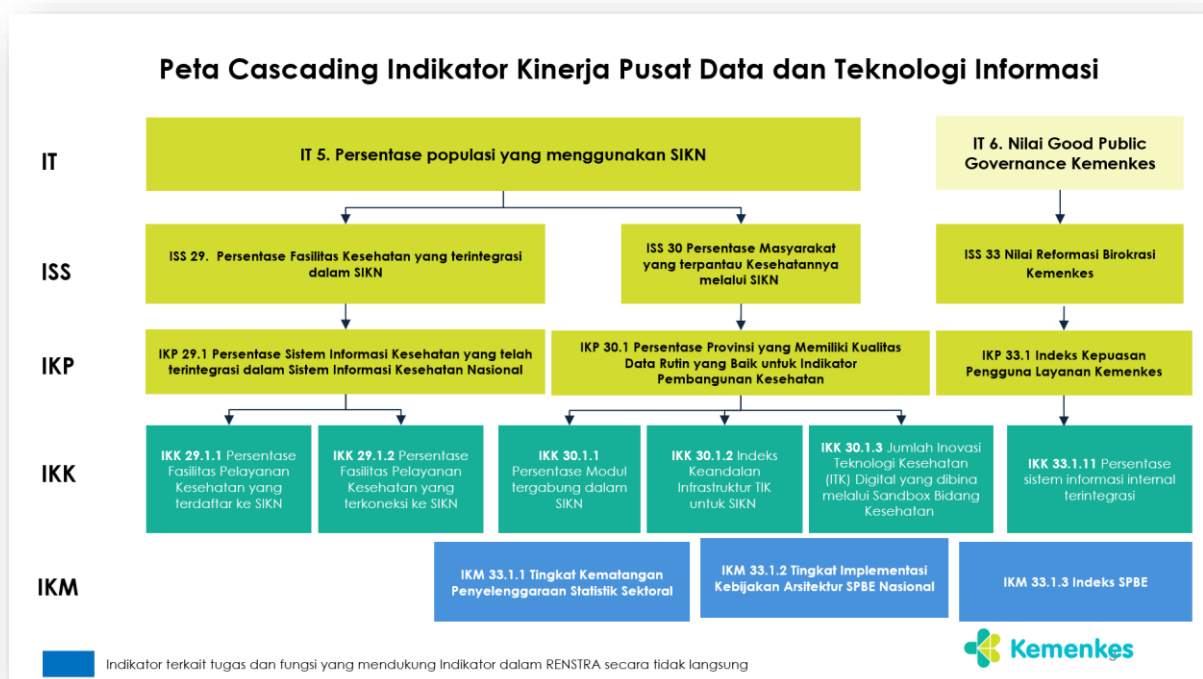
Peta Cascading Indikator Kinerja Pusat Data dan Teknologi Informasi

IT

IT 5. Persentase populasi yang menggunakan SIKN

IT 6. Nilai Good Public Governance Kemenkes

ISS

ISS 29. Persentase Fasilitas Kesehatan yang terintegrasi dalam SIKN

ISS 30 Persentase Masyarakat yang terpantau Kesehatannya melalui SIKN

ISS 33 Nilai Reformasi Birokrasi Kemenkes

IKP

IKP 29.1 Persentase Sistem Informasi Kesehatan yang telah terintegrasi dalam Sistem Informasi Kesehatan Nasional

IKP 30.1 Persentase Provinsi yang Memiliki Kualitas Data Rutin yang Baik untuk Indikator Pembangunan Kesehatan

IKP 33.1 Indeks Kepuasan Pengguna Layanan Kemenkes

IKK

IKK 29.1.1 Persentase Fasilitas Pelayanan Kesehatan yang terdaftar ke SIKN

IKK 29.1.2 Persentase Fasilitas Pelayanan Kesehatan yang terkoneksi ke SIKN

IKK 30.1.1 Persentase Modul tergabung dalam SIKN

IKK 30.1.2 Indeks Keandalan Infrastruktur TIK untuk SIKN

IKK 30.1.3 Jumlah Inovasi Teknologi Kesehatan (ITK) Digital yang dibina melalui Sandbox Bidang Kesehatan

IKK 33.1.11 Persentase sistem informasi internal terintegrasi

IKM

IKM 33.1.1 Tingkat Kematangan Penyelenggaraan Statistik Sektoral

IKM 33.1.2 Tingkat Implementasi Kebijakan Arsitektur SPBE Nasional

IKM 33.1.3 Indeks SPBE

Indikator terkait tugas dan fungsi yang mendukung Indikator dalam RENSTRA secara tidak langsung

Kemenkes